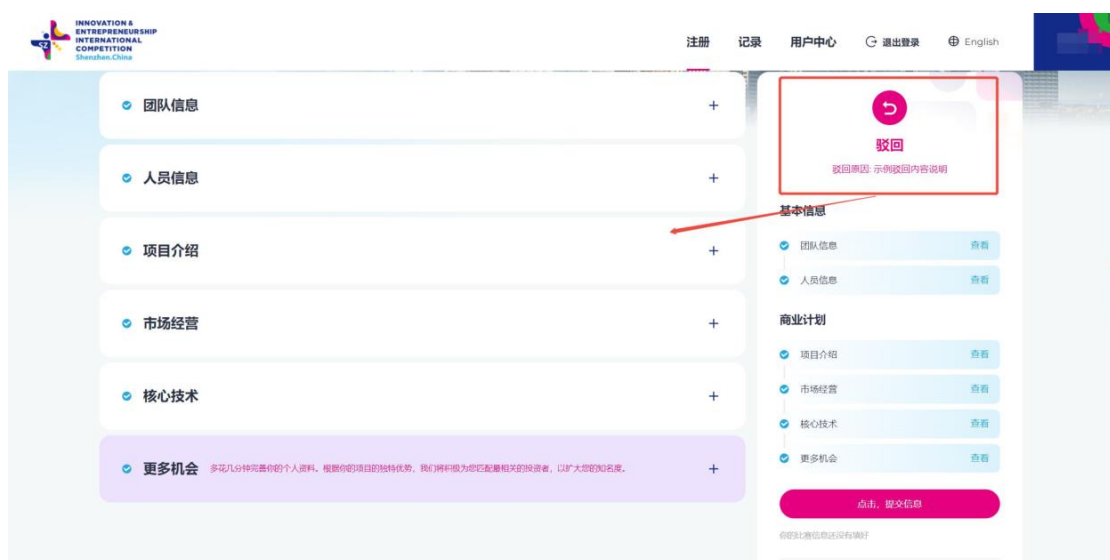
INNOVATION & ENTREPRENEURSHIP INTERNATIONAL COMPETITION Shenzhen.China

注册 记录 用户中心 退出登录 English

团队信息 +

人员信息 +

项目介绍 +

市场经营 +

核心技术 +

更多机会 多花几分钟完善你的个人资料。根据你的项目的独特优势，我们将积极为您匹配最相关的投资者，以扩大您的知名度。 +

驳回

驳回原因: 示例驳回内容说明

基本信息

团队信息 查看

人员信息 查看

商业计划

项目介绍 查看

市场经营 查看

核心技术 查看

更多机会 查看

点击，提交信息

你的比赛信息还没有填好